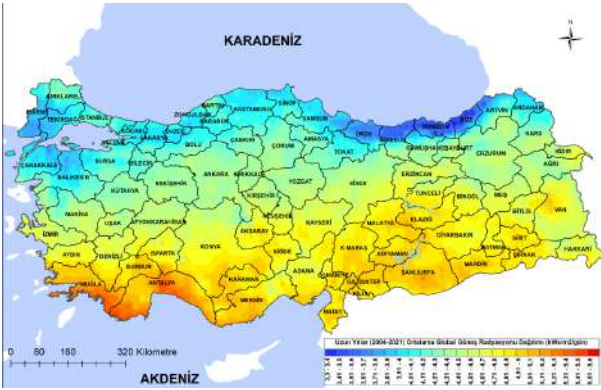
KARADENİZ

N

KIRKLARELİ
EDİRNE
TEKİRDAĞ
İSTANBUL
KOCAELİ
SAKARYA
DÜZCE
ZONGULDAK
BARTIN
KARABÜK
KASTAMONU
SİNOP
SAMSUN
ORDU
GİRESUN
TRABZON
RİZE
ARTVİN
ARDAHAN
KARS
IĞDIR
AĞRI
ÇANAKKALE
BALIKESİR
BURSA
YALOVA
BİLECİK
BOLU
ÇANKIRI
ÇORUM
AMASYA
TOKAT
GÜMÜŞHANE
BAYBURT
ERZURUM
KÜTAHYA
ESKİŞEHİR
ANKARA
KIRIKKALE
KIRŞEHİR
YOZGAT
SİVAS
ERZİNCAN
TUNCELİ
BİNGÖL
MUŞ
BİTLİS
VAN
MANİSA
UŞAK
AFYONKARAHİSAR
NEVŞEHİR
KAYSERİ
MALATYA
ELAZIĞ
DİYARBAKIR
BATMAN
SİİRT
HAKKARİ
İZMİR
AYDIN
DENİZLİ
ISPARTA
KONYA
AKSARAY
NİĞDE
K.MARAŞ
ADIYAMAN
ŞANLIURFA
MARDİN
ŞIRNAK
MUĞLA
BURDUR
ANTALYA
KARAMAN
ADANA
OSMANİYE
GAZİANTEP
KİLİS
MERSİN
HATAY

0 80 160 320 Kilometre

Uzun Yıllar (2004-2021) Ortalama Global Güneş Radyasyonu Dağılımı (kWh/m2/gün)

AKDENİZ